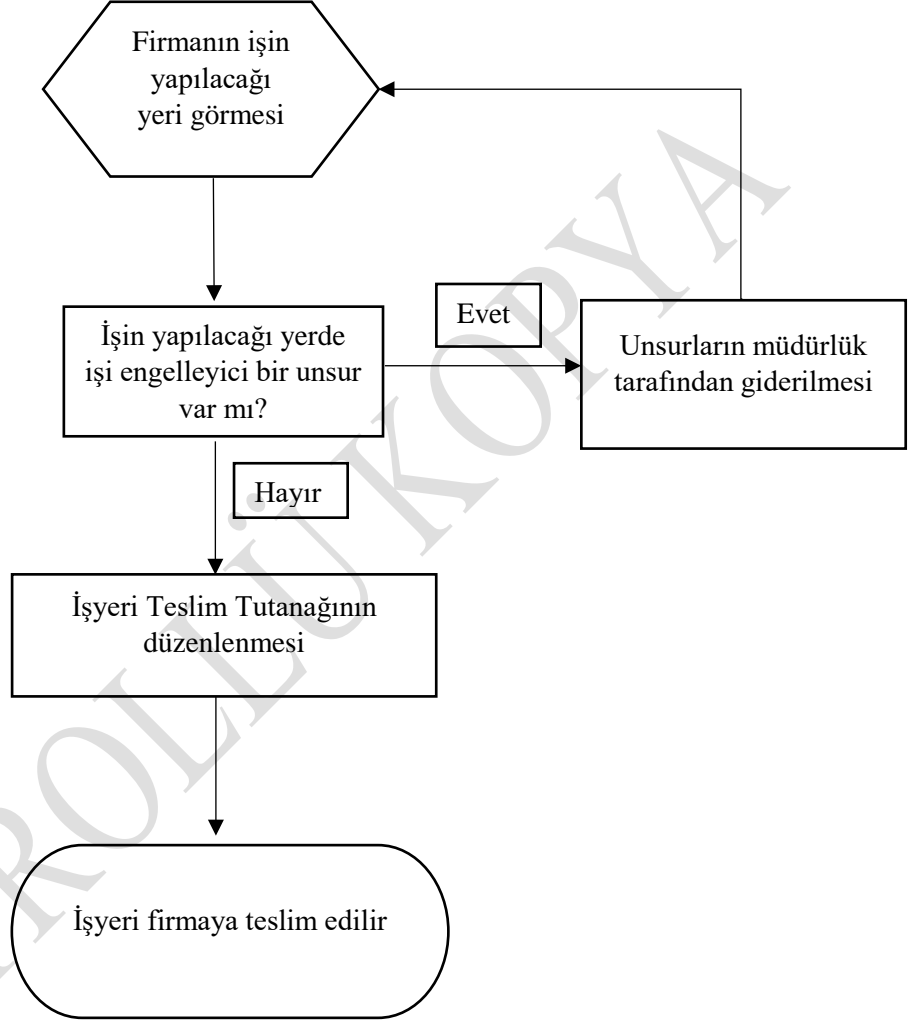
Firmanın işin yapılacağı yeri görmesi

İşin yapılacağı yerde işi engelleyici bir unsur var mı?

Evet

Unsurların müdürlük tarafından giderilmesi

Hayır

İşyeri Teslim Tutanağının düzenlenmesi

İşyeri firmaya teslim edilir

KONTROLLÜ KOPYA